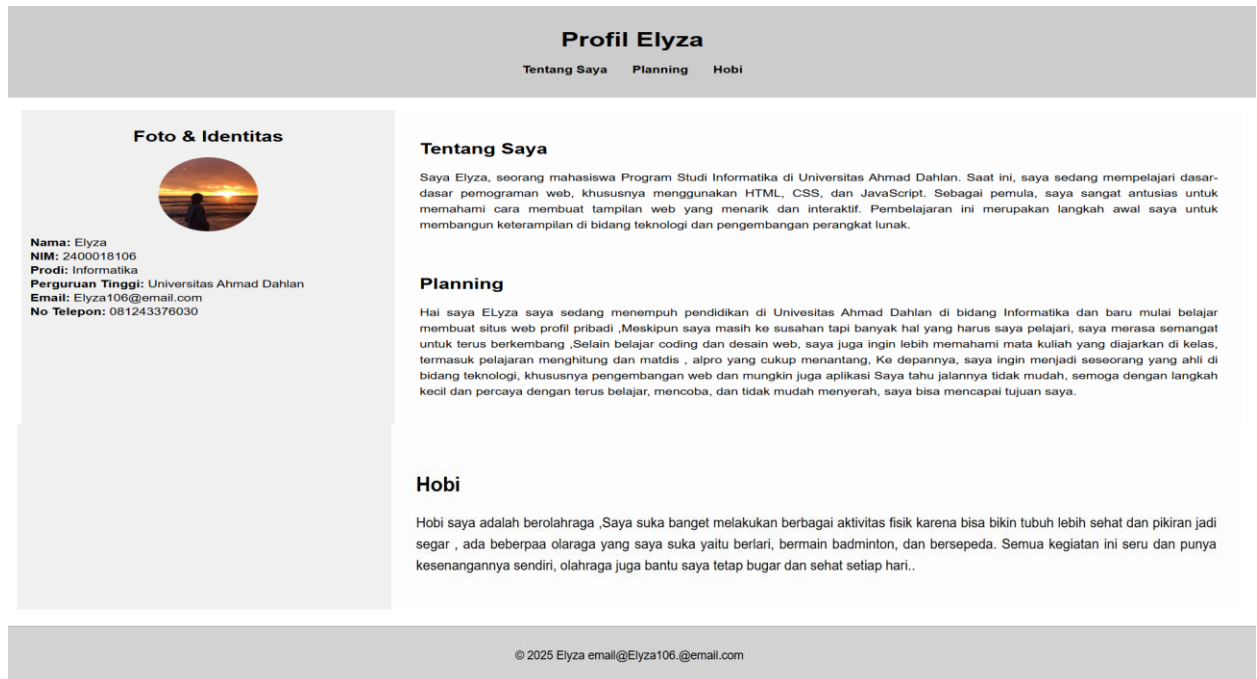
Profil Elyza

Tentang Saya Planning Hobi

Foto & Identitas

Nama: Elyza
NIM: 2400018106
Prodi: Informatika
Perguruan Tinggi: Universitas Ahmad Dahlan
Email: Elyza106@email.com
No Telepon: 081243376030

Tentang Saya

Saya Elyza, seorang mahasiswa Program Studi Informatika di Universitas Ahmad Dahlan. Saat ini, saya sedang mempelajari dasar-dasar pemograman web, khususnya menggunakan HTML, CSS, dan JavaScript. Sebagai pemula, saya sangat antusias untuk memahami cara membuat tampilan web yang menarik dan interaktif. Pembelajaran ini merupakan langkah awal saya untuk membangun keterampilan di bidang teknologi dan pengembangan perangkat lunak.

Planning

Hai saya ELyza saya sedang menempuh pendidikan di Univesitas Ahmad Dahlan di bidang Informatika dan baru mulai belajar membuat situs web profil pribadi ,Meskipun saya masih ke susahan tapi banyak hal yang harus saya pelajari, saya merasa semangat untuk terus berkembang ,Selain belajar coding dan desain web, saya juga ingin lebih memahami mata kuliah yang diajarkan di kelas, termasuk pelajaran menghitung dan matdis , alpro yang cukup menantang, Ke depannya, saya ingin menjadi seseorang yang ahli di bidang teknologi, khususnya pengembangan web dan mungkin juga aplikasi Saya tahu jalannya tidak mudah, semoga dengan langkah kecil dan percaya dengan terus belajar, mencoba, dan tidak mudah menyerah, saya bisa mencapai tujuan saya.

Hobi

Hobi saya adalah berolahraga ,Saya suka banget melakukan berbagai aktivitas fisik karena bisa bikin tubuh lebih sehat dan pikiran jadi segar , ada beberpaa olaraga yang saya suka yaitu berlari, bermain badminton, dan bersepeda. Semua kegiatan ini seru dan punya kesenangannya sendiri, olahraga juga bantu saya tetap bugar dan sehat setiap hari..

© 2025 Elyza email@Elyza106.@email.com